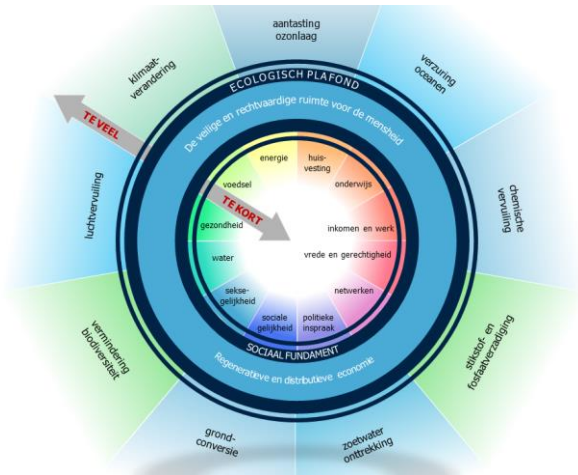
aantasting ozonlaag

verzuring oceanen

chemische vervuiling

stikstof- en fosfaatverzadiging

zoetwater onttrekking

grond-conversie

vermindering biodiversiteit

luchtvervuiling

klimaat-verandering

ECOLOGISCH PLAFOND

De veilige en rechtvaardige ruimte voor de mensheid

TE VEEL

TE KORT

energie

huis-vesting

onderwijs

inkomen en werk

vrede en gerechtigheid

netwerken

politieke inspraak

sociale gelijkheid

sekse-gelijkheid

water

gezondheid

voedsel

SOCIAAL FUNDAMENT

Regeneratieve en distributieve economie